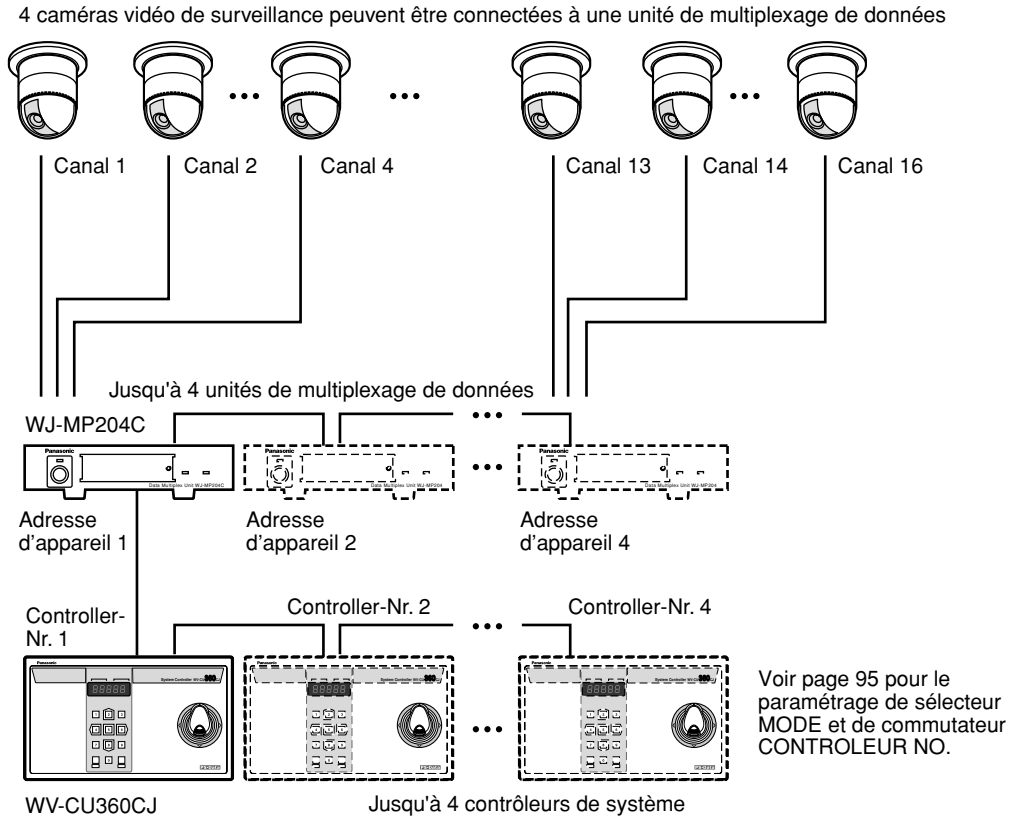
4 caméras vidéo de surveillance peuvent être connectées à une unité de multiplexage de données

Canal 1
Canal 2
Canal 4
Canal 13
Canal 14
Canal 16

Jusqu'à 4 unités de multiplexage de données

WJ-MP204C

Panasonic
Data Multiplex Unit WJ-MP204C
Panasonic
Data Multiplex Unit WJ-MP204
Panasonic
Data Multiplex Unit WJ-MP204

Adresse d'appareil 1
Adresse d'appareil 2
Adresse d'appareil 4

Controller-Nr. 1
Controller-Nr. 2
Controller-Nr. 4

Panasonic
System Controller
Panasonic
System Controller
Panasonic
System Controller

Voir page 95 pour le paramétrage de sélecteur MODE et de commutateur CONTROLEUR NO.

WV-CU360CJ
Jusqu'à 4 contrôleurs de système